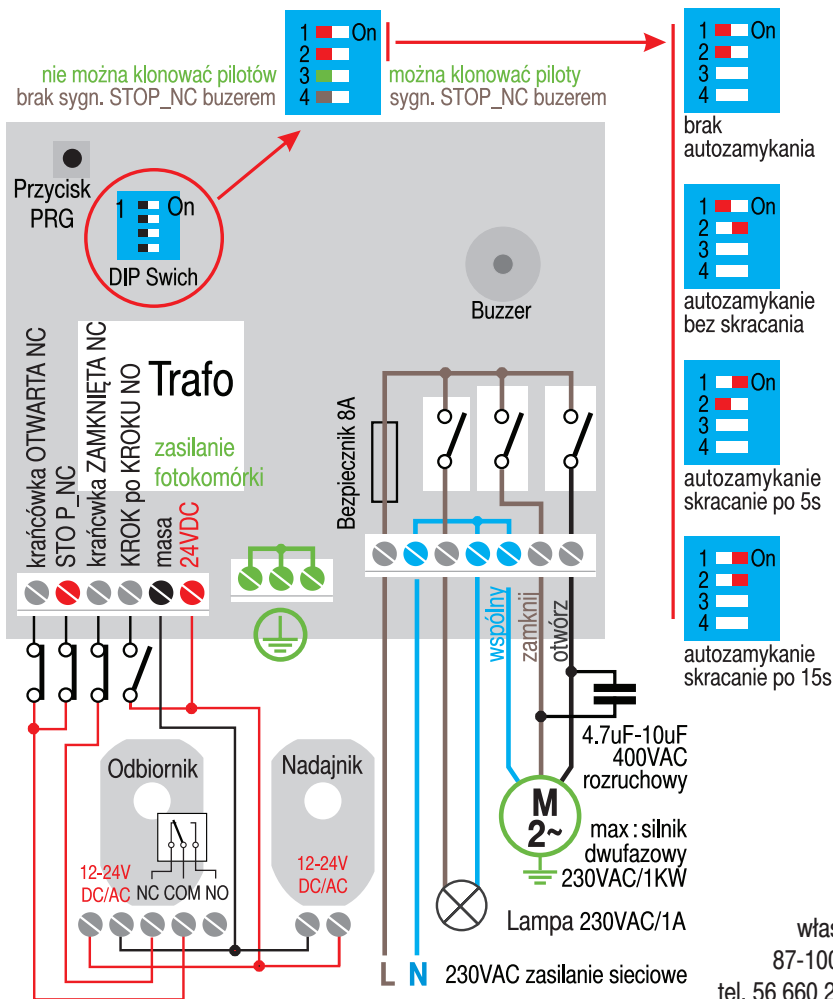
1 On
2
3
4

nie można klonować pilotów
brak sygn. STOP_NC buzerem

można klonować piloty
sygn. STOP_NC buzerem

1 On
2
3
4

brak autozamykania

1 On
2
3
4

autozamykanie bez skracania

1 On
2
3
4

autozamykanie skracanie po 5s

1 On
2
3
4

autozamykanie skracanie po 15s

Przycisk PRG

1 On

DIP Swich

Buzzer

Trafo

zasilanie fotokomórki

krańcówka OTWARTA NC
STO P_NC
krańcówka ZAMKNIĘTA NC
KROK po KROKU NO
masa
24VDC

Bezpiecznik 8A

wspólny
zamknij
otwórz

4.7uF-10uF 400VAC rozruchowy

M 2~

max : silnik dwufazowy 230VAC/1KW

Odbiornik

12-24V DC/AC

NC COM NO

Nadajnik

12-24V DC/AC

Lampa 230VAC/1A

L N 230VAC zasilanie sieciowe

włas
87-100
tel. 56 660 2